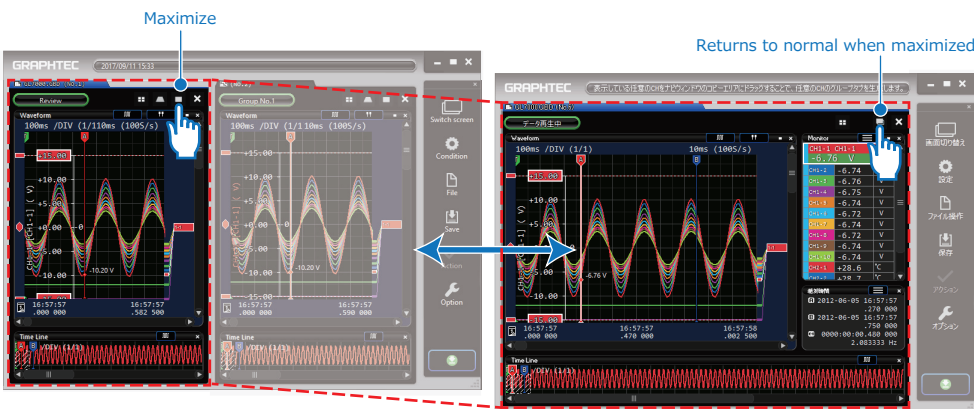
Maximize

Returns to normal when maximized

GRAPHTEC 2017/09/11 15:33

Review

Waveform

100ms /DIV (1/110ms (100S/s)

+15.00

+10.00

+5.00

+0.00

-5.00

-10.00

-15.00

-10.20 V

16:57:57 .000 000

16:57:57 .582 500

Time Line

Group No.1

Waveform

100ms /DIV (1/1) 100ms (100S/s)

+15.00

+10.00

+5.00

+0.00

-5.00

-10.00

-15.00

-10.20 V

16:57:57 .000 000

16:57:57 .590 000

Time Line

Switch screen

Condition

File

Save

Action

Option

GRAPHTEC 表示している任意のCHをナビウインドウのコピーエリアにドラッグすることで、任意のCHのグループタブを生成します。

データ再生中

Waveform

100ms /DIV (1/1) 100ms (100S/s)

+15.00

+10.00

+5.00

+0.00

-5.00

-10.00

-15.00

-6.76 V

16:57:57 .000 000

16:57:57 .470 000

16:57:57 .002 500

Monitor

CH1-1 CH1-1

-6.76 V

CH1-2 -6.74 V

CH1-3 -6.76 V

CH1-4 -6.75 V

CH1-5 -6.74 V

CH1-6 -6.72 V

CH1-7 -6.74 V

CH1-8 -6.74 V

CH1-9 -6.72 V

CH1-10 -6.74 V

CH1-11 +28.6 °C

2012-06-05 16:57:57 .270 000

2012-06-05 16:57:57 .750 000

0000:00:00.480 000

2.083333 Hz

Time Line

/DIV (1/1)

画面切り替え

設定

ファイル操作

保存

アクション

オプション